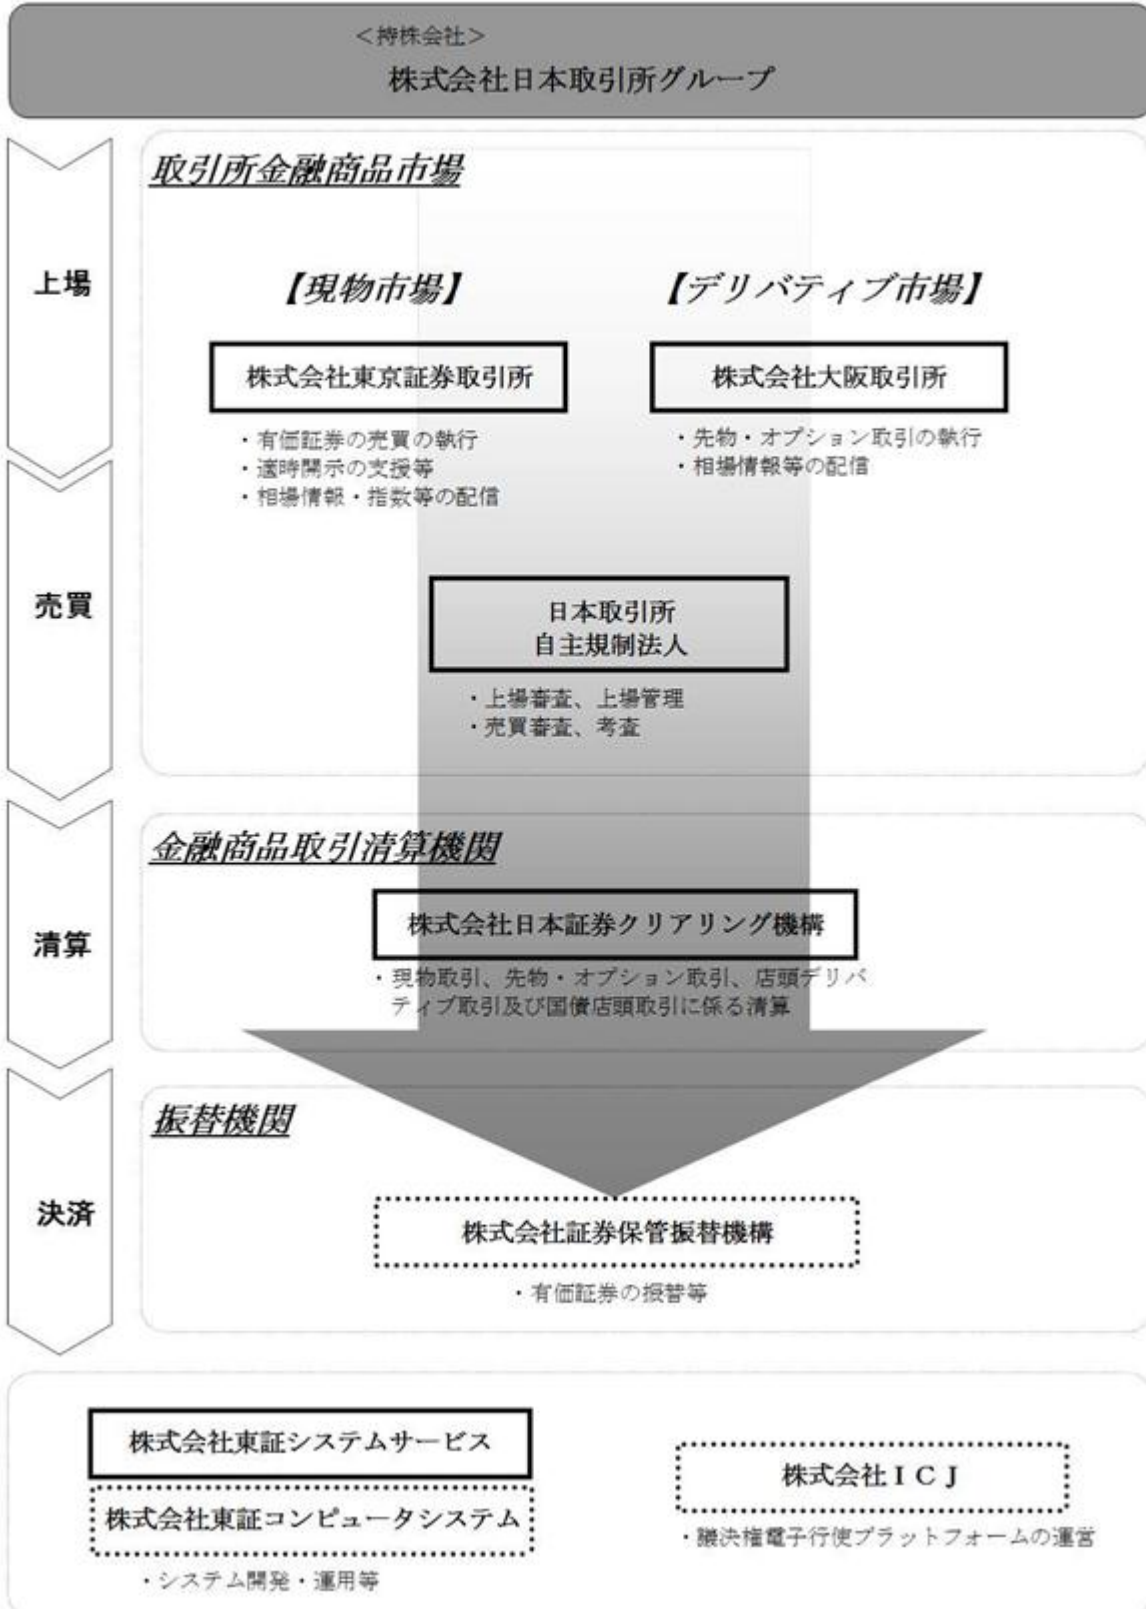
＜持株会社＞
株式会社日本取引所グループ

上場

売買

清算

決済

取引所金融商品市場

【現物市場】

【デリバティブ市場】

株式会社東京証券取引所

・有価証券の売買の執行
・適時開示の支援等
・相場情報・指数等の配信

株式会社大阪取引所

・先物・オプション取引の執行
・相場情報等の配信

日本取引所
自主規制法人

・上場審査、上場管理
・売買審査、考査

金融商品取引清算機関

株式会社日本証券クリアリング機構

・現物取引、先物・オプション取引、店頭デリバティブ取引及び国債店頭取引に係る清算

振替機関

株式会社証券保管振替機構

・有価証券の振替等

株式会社東証システムサービス

株式会社東証コンピュータシステム

・システム開発・運用等

株式会社ＩＣＪ

・議決権電子行使プラットフォームの運営